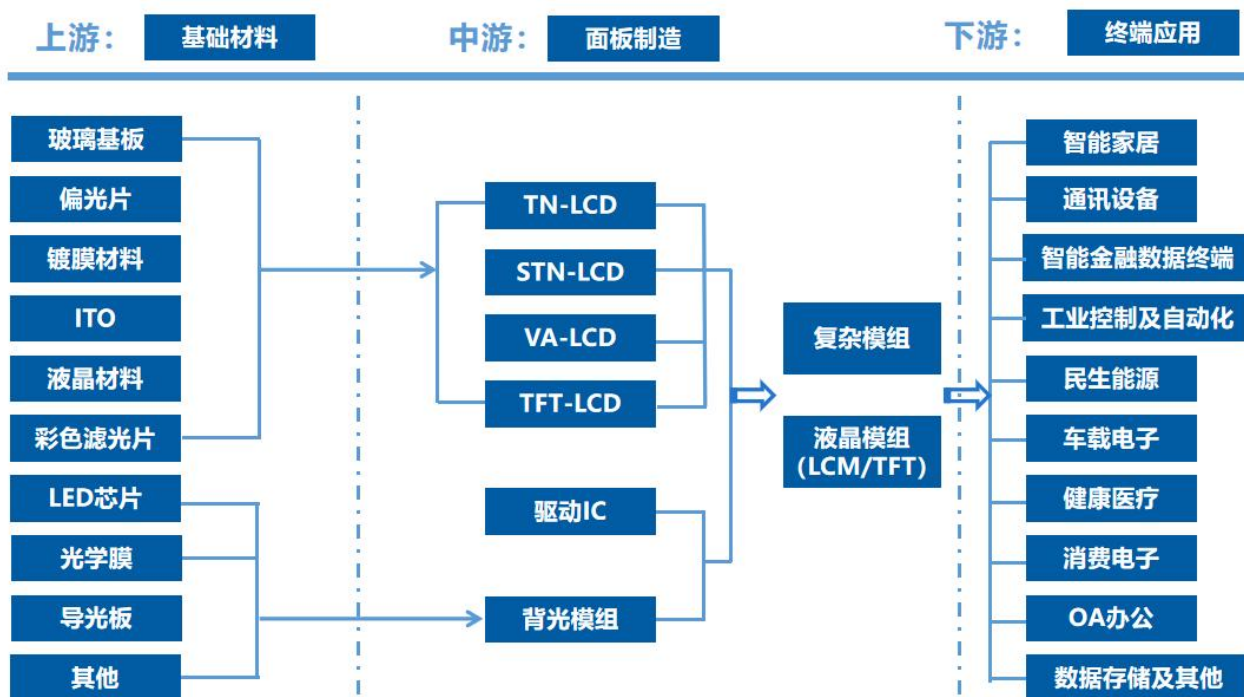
上游： 基础材料

中游： 面板制造

下游： 终端应用

玻璃基板
偏光片
镀膜材料
ITO
液晶材料
彩色滤光片
LED芯片
光学膜
导光板
其他

TN-LCD
STN-LCD
VA-LCD
TFT-LCD
驱动IC
背光模组

复杂模组
液晶模组 (LCM/TFT)

智能家居
通讯设备
智能金融数据终端
工业控制及自动化
民生能源
车载电子
健康医疗
消费电子
OA办公
数据存储及其他